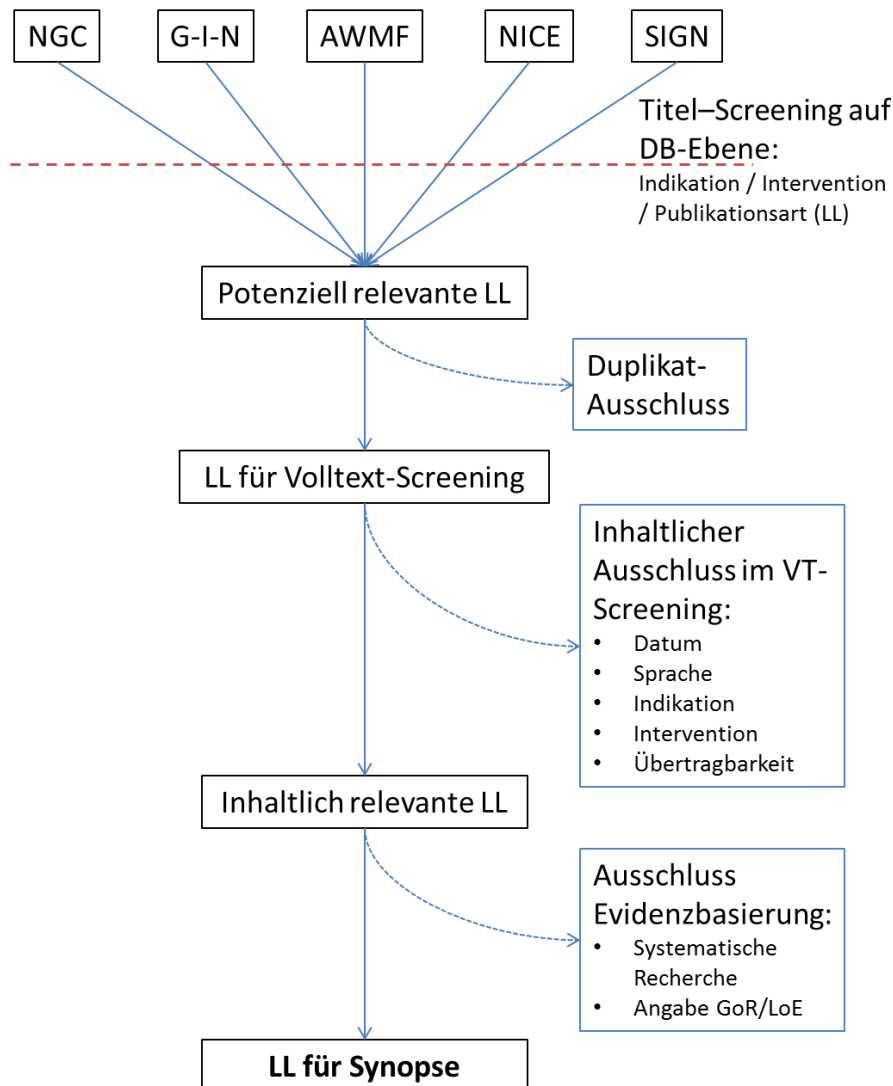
NGC

G-I-N

AWMF

NICE

SIGN

Titel–Screening auf DB-Ebene:
Indikation / Intervention / Publikationsart (LL)

Potenziell relevante LL

Duplikat-Ausschluss

LL für Volltext-Screening

Inhaltlicher Ausschluss im VT-Screening:
- Datum
- Sprache
- Indikation
- Intervention
- Übertragbarkeit

Inhaltlich relevante LL

Ausschluss Evidenzbasierung:
- Systematische Recherche
- Angabe GoR/LoE

**LL für Synopse**